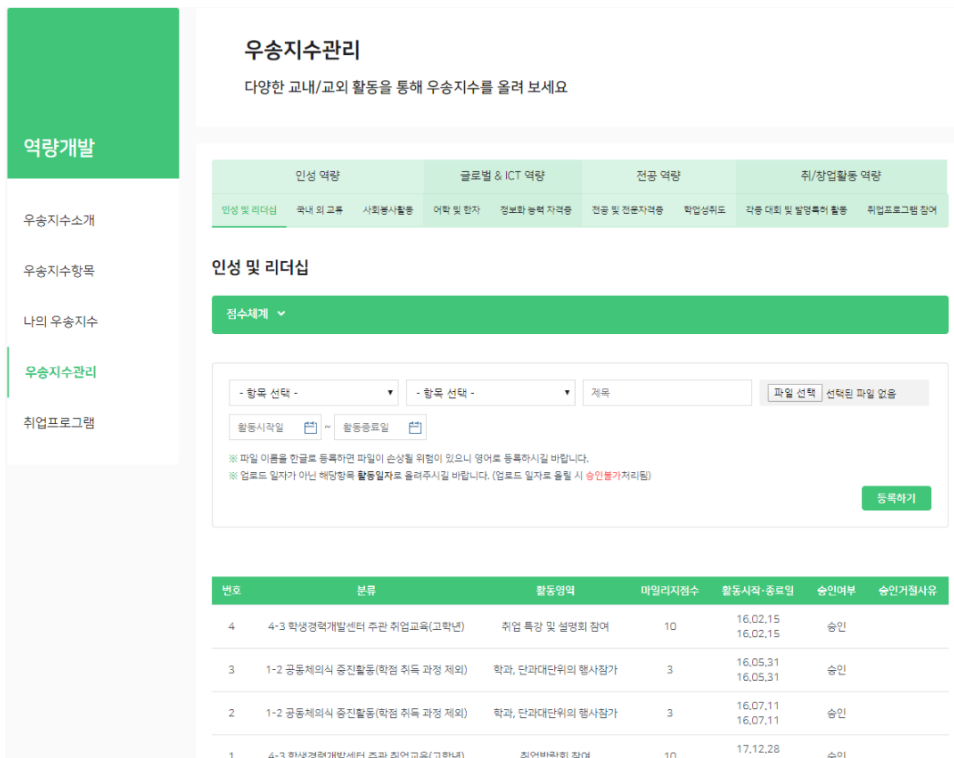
역량개발

우송지수소개

우송지수항목

나의 우송지수

우송지수관리

취업프로그램

우송지수관리

다양한 교내/교외 활동을 통해 우송지수를 올려 보세요

인성 역량 | 글로벌 & ICT 역량 | 전공 역량 | 취/창업활동 역량

인성 및 리더십 | 국내 외 교류 | 사회봉사활동 | 어학 및 한자 | 정보화 능력 자격증 | 전공 및 전문자격증 | 학업성취도 | 각종 대회 및 발명특허 활동 | 취업프로그램 참여

인성 및 리더십

점수체계

- 항목 선택 -
- 항목 선택 -
제목
파일 선택 선택된 파일 없음
활동시작일 ~ 활동종료일

※ 파일 이름을 한글로 등록하면 파일이 손상될 위험이 있으니 영어로 등록하시길 바랍니다.
※ 업로드 일자가 아닌 해당항목 활동일자로 올려주시길 바랍니다. (업로드 일자로 올릴 시 승인불가처리됨)

등록하기

| 번호 | 분류 | 활동영역 | 마일리지점수 | 활동시작·종료일 | 승인여부 | 승인거절사유 |
|---|---|---|---|---|---|---|
| 4 | 4-3 학생경력개발센터 주관 취업교육(고학년) | 취업 특강 및 설명회 참여 | 10 | 16.02.15 16.02.15 | 승인 | |
| 3 | 1-2 공동체의식 증진활동(학점 취득 과정 제외) | 학과, 단과대단위의 행사참가 | 3 | 16.05.31 16.05.31 | 승인 | |
| 2 | 1-2 공동체의식 증진활동(학점 취득 과정 제외) | 학과, 단과대단위의 행사참가 | 3 | 16.07.11 16.07.11 | 승인 | |
| 1 | 4-3 학생경력개발센터 주관 취업교육(고학년) | 취업박람회 참여 | 10 | 17.12.28 | 승인 | |